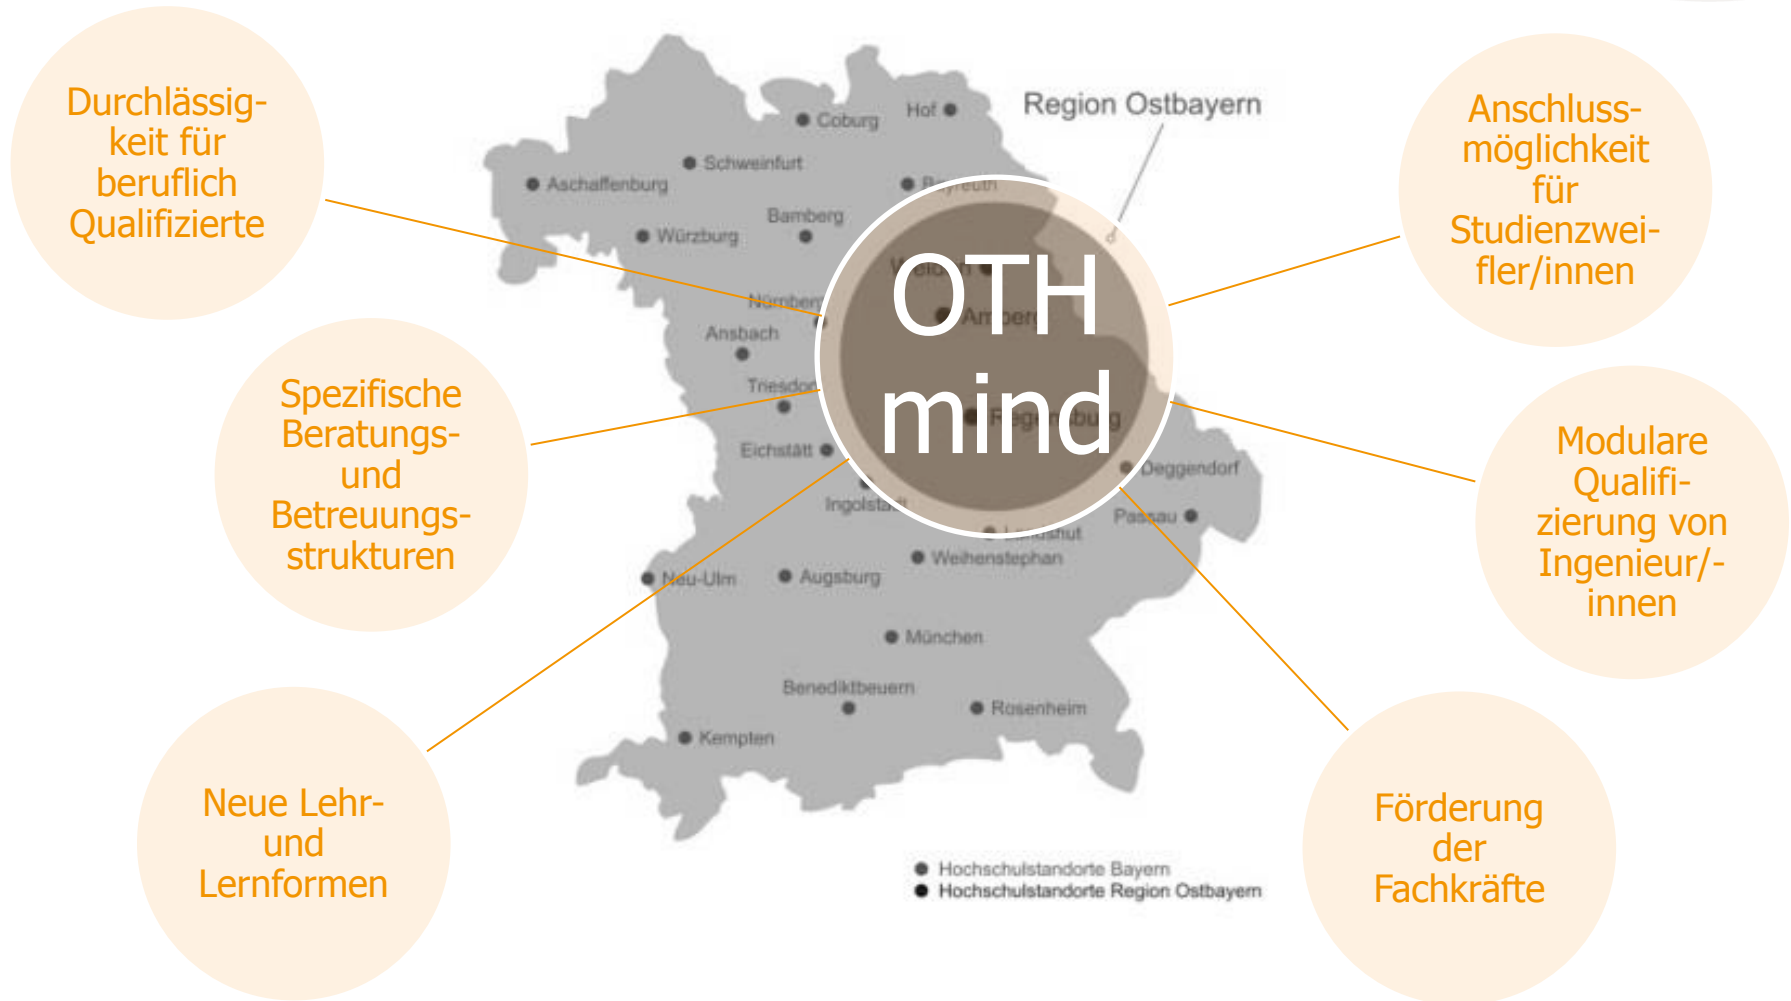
Durchlässigkeit für beruflich Qualifizierte

Spezifische Beratungs- und Betreuungsstrukturen

Neue Lehr- und Lernformen

Anschlussmöglichkeit für Studienzweifler/innen

Modulare Qualifizierung von Ingenieur/-innen

Förderung der Fachkräfte

Region Ostbayern

Coburg
Hof
Schweinfurt
Aschaffenburg
Bayreuth
Bamberg
Würzburg
Weiden
Nürnberg
Amberg
Ansbach
Triesdorf
Regensburg
Eichstätt
Deggendorf
Ingolstadt
Passau
Landshut
Weihenstephan
Neu-Ulm
Augsburg
München
Benediktbeuern
Rosenheim
Kempten

OTH mind

Hochschulstandorte Bayern
Hochschulstandorte Region Ostbayern